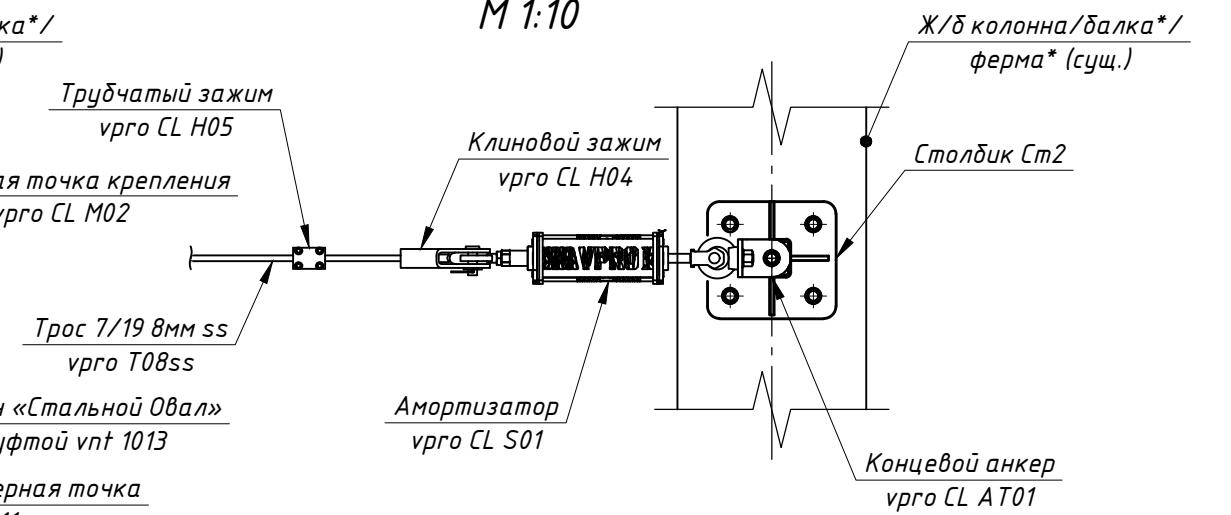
ка*/
)

М 1:10

Ж/б колонна/балка*/
ферма* (сущ.)

Трубчатый зажим
vpro CL H05

Клиновой зажим
vpro CL H04

Столбик Ст2

ая точка крепления
pro CL M02

VPRO

Трос 7/19 8мм ss
vpro T08ss

«Стальной Овал»
уфтой vnt 1013

Амортизатор
vpro CL S01

Концевой анкер
vpro CL AT01

ерная точка